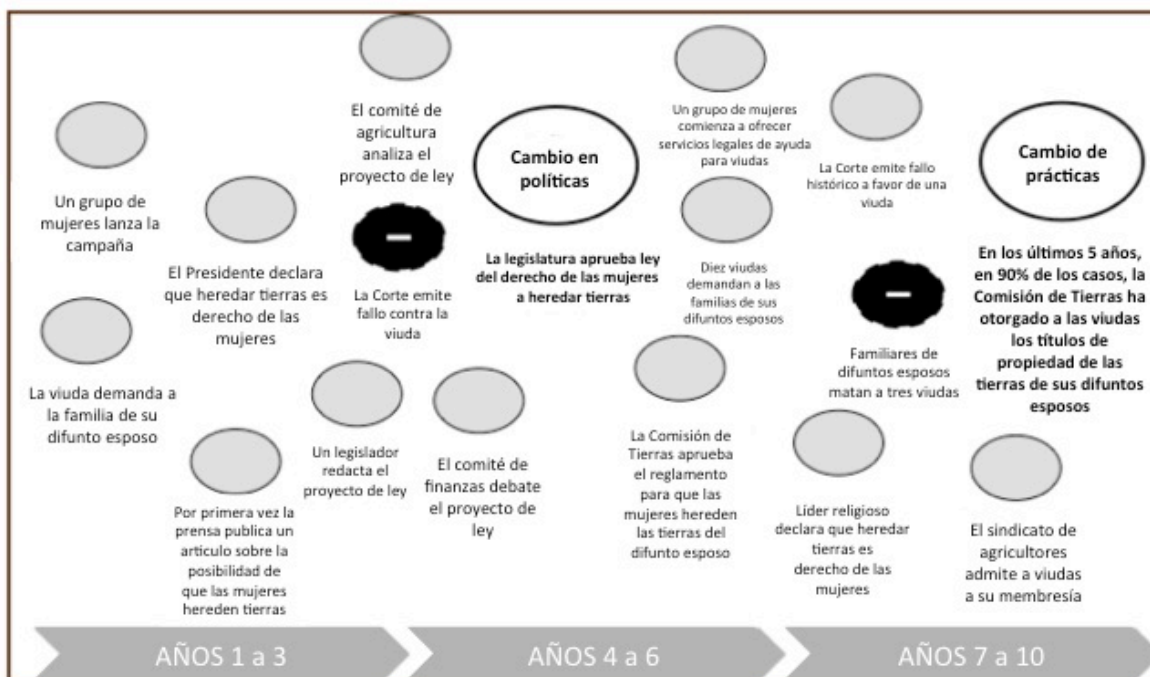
Un grupo de mujeres lanza la campaña

El Presidente declara que heredar tierras es derecho de las mujeres

La viuda demanda a la familia de su difunto esposo

Por primera vez la prensa publica un articulo sobre la posibilidad de que las mujeres hereden tierras

El comité de agricultura analiza el proyecto de ley

–

La Corte emite fallo contra la viuda

Un legislador redacta el proyecto de ley

El comité de finanzas debate el proyecto de ley

Cambio en políticas

La legislatura aprueba ley del derecho de las mujeres a heredar tierras

Un grupo de mujeres comienza a ofrecer servicios legales de ayuda para viudas

Diez viudas demandan a las familias de sus difuntos esposos

La Comisión de Tierras aprueba el reglamento para que las mujeres hereden las tierras del difunto esposo

La Corte emite fallo histórico a favor de una viuda

–

Familiares de difuntos esposos matan a tres viudas

Líder religioso declara que heredar tierras es derecho de las mujeres

Cambio de prácticas

En los últimos 5 años, en 90% de los casos, la Comisión de Tierras ha otorgado a las viudas los títulos de propiedad de las tierras de sus difuntos esposos

El sindicato de agricultores admite a viudas a su membresía

AÑOS 1 a 3

AÑOS 4 a 6

AÑOS 7 a 10